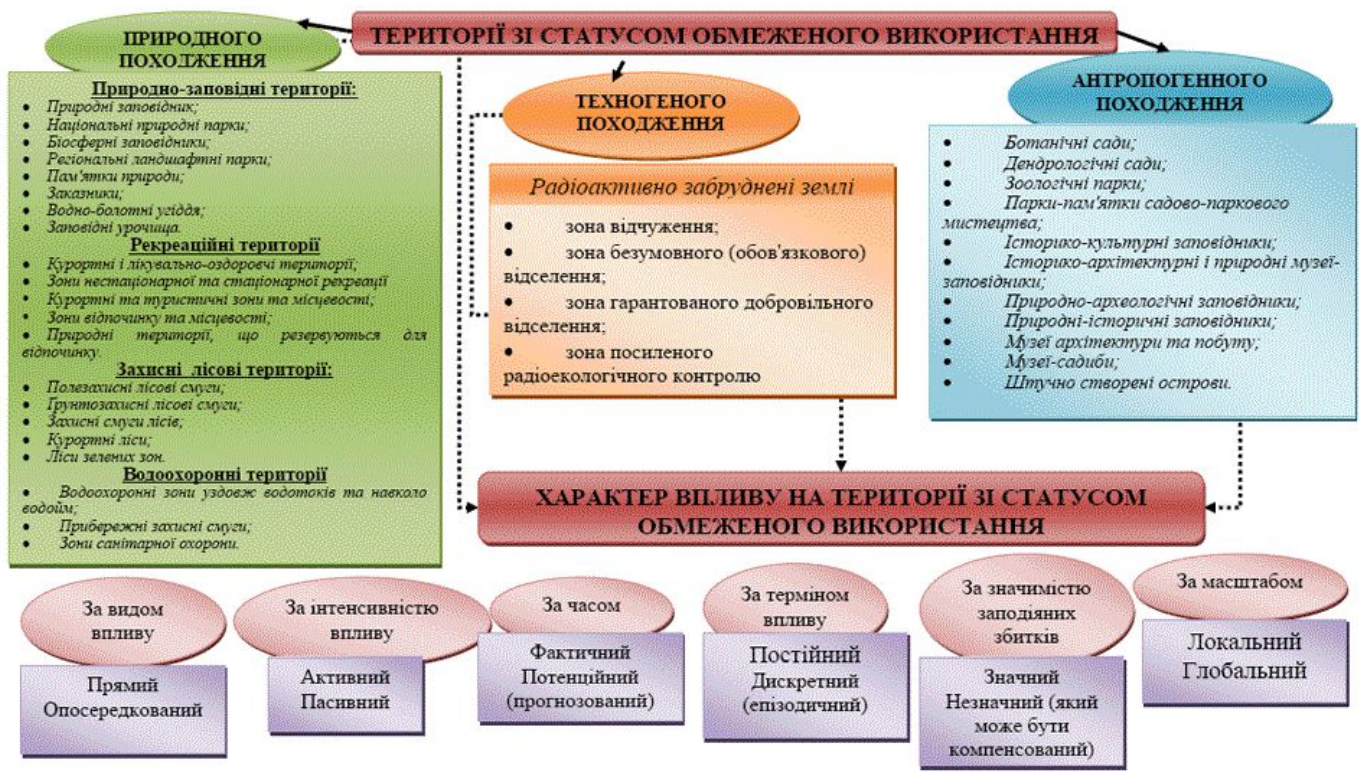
ТЕРИТОРІЇ ЗІ СТАТУСОМ ОБМЕЖЕНОГО ВИКОРИСТАННЯ

ПРИРОДНОГО ПОХОДЖЕННЯ

Природно-заповідні території:
• Природні заповідник;
• Національні природні парки;
• Біосферні заповідники;
• Регіональні ландшафтні парки;
• Пам'ятки природи;
• Заказники;
• Водно-болотні угіддя;
• Заповідні урочища.

Рекреаційні території
• Курортні і лікувально-оздоровчі території;
• Зони нестаціонарної та стаціонарної рекреації
• Курортні та туристичні зони та місцевості;
• Зони відпочинку та місцевості;
• Природні території, що резервуються для відпочинку.

Захисні лісові території:
• Полезахисні лісові смуги;
• Грунтозахисні лісові смуги;
• Захисні смуги лісів;
• Курортні ліси;
• Ліси зелених зон.

Водоохоронні території
• Водоохоронні зони уздовж водотоків та навколо водоїм;
• Прибережні захисні смуги;
• Зони санітарної охорони.

ТЕХНОГЕНОГО ПОХОДЖЕННЯ

Радіоактивно забруднені землі
• зона відчуження;
• зона безумовного (обов'язкового) відселення;
• зона гарантованого добровільного відселення;
• зона посиленого радіоекологічного контролю

АНТРОПОГЕННОГО ПОХОДЖЕННЯ

• Ботанічні сади;
• Дендрологічні сади;
• Зоологічні парки;
• Парки-пам'ятки садово-паркового мистецтва;
• Історико-культурні заповідники;
• Історико-архітектурні і природні музеї-заповідники;
• Природно-археологічні заповідники;
• Природні-історичні заповідники;
• Музеї архітектури та побуту;
• Музеї-садиби;
• Штучно створені острови.

ХАРАКТЕР ВПЛИВУ НА ТЕРИТОРІЇ ЗІ СТАТУСОМ ОБМЕЖЕНОГО ВИКОРИСТАННЯ

За видом впливу
Прямий
Опосередкований

За інтенсивністю впливу
Активний
Пасивний

За часом
Фактичний
Потенційний (прогнозований)

За терміном впливу
Постійний
Дискретний (епізодичний)

За значимістю заподіяних збитків
Значний
Незначний (який може бути компенсований)

За масштабом
Локальний
Глобальний